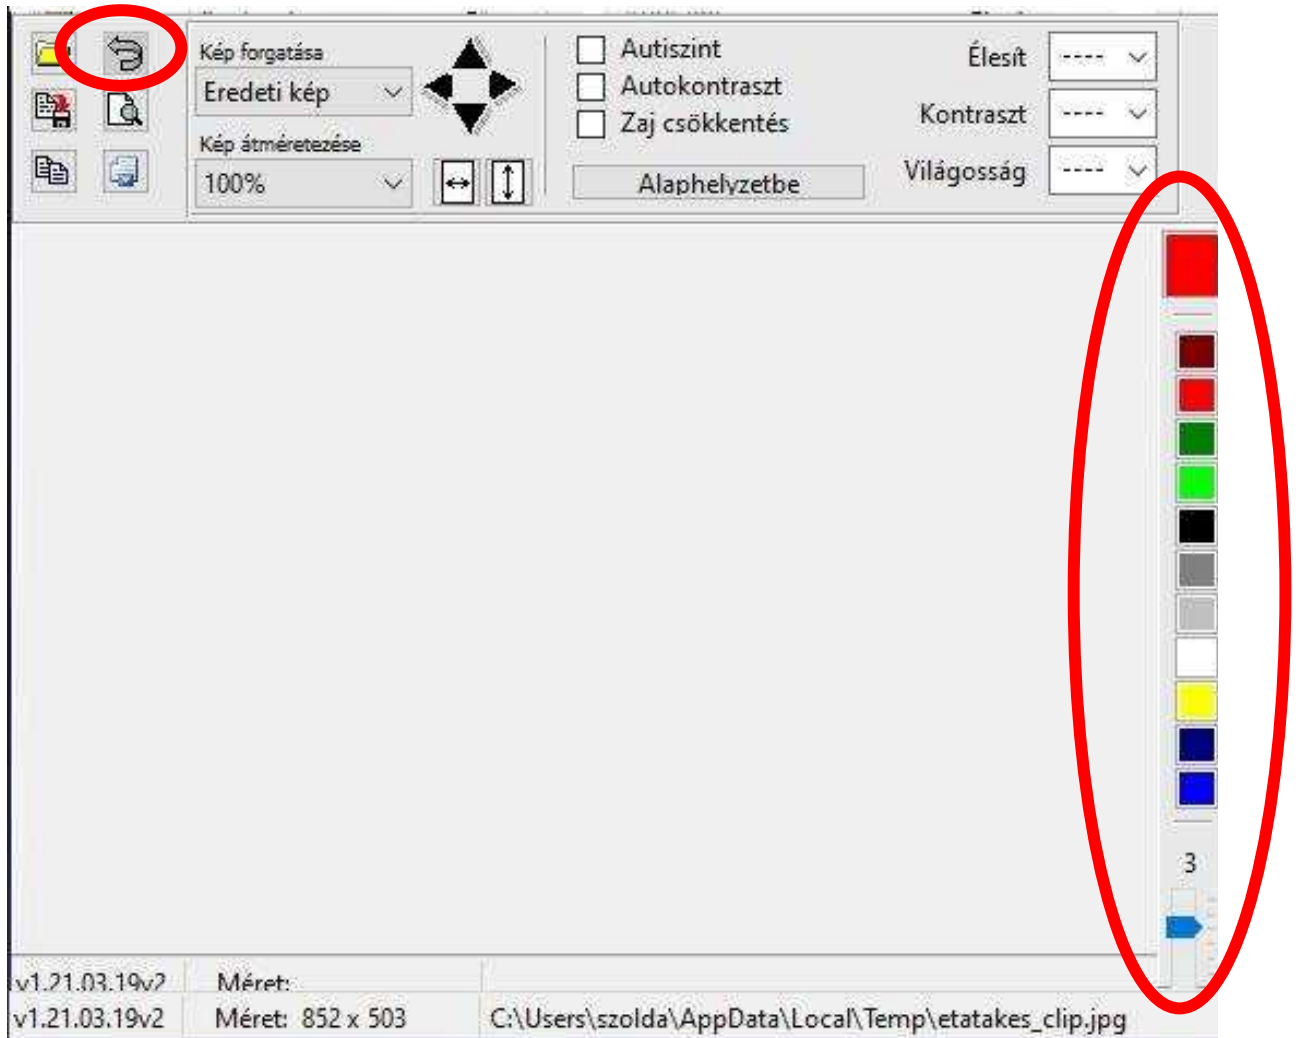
Kép forgatása
Eredeti kép
Kép átméretezése
100%
Autiszint
Autokontraszt
Zaj csökkentés
Alaphelyzetbe
Élesít
----
Kontraszt
----
Világosság
----
3
v1.21.03.19v2
Méret:
v1.21.03.19v2
Méret: 852 x 503
C:\Users\szolda\AppData\Local\Temp\etatakes_clip.jpg